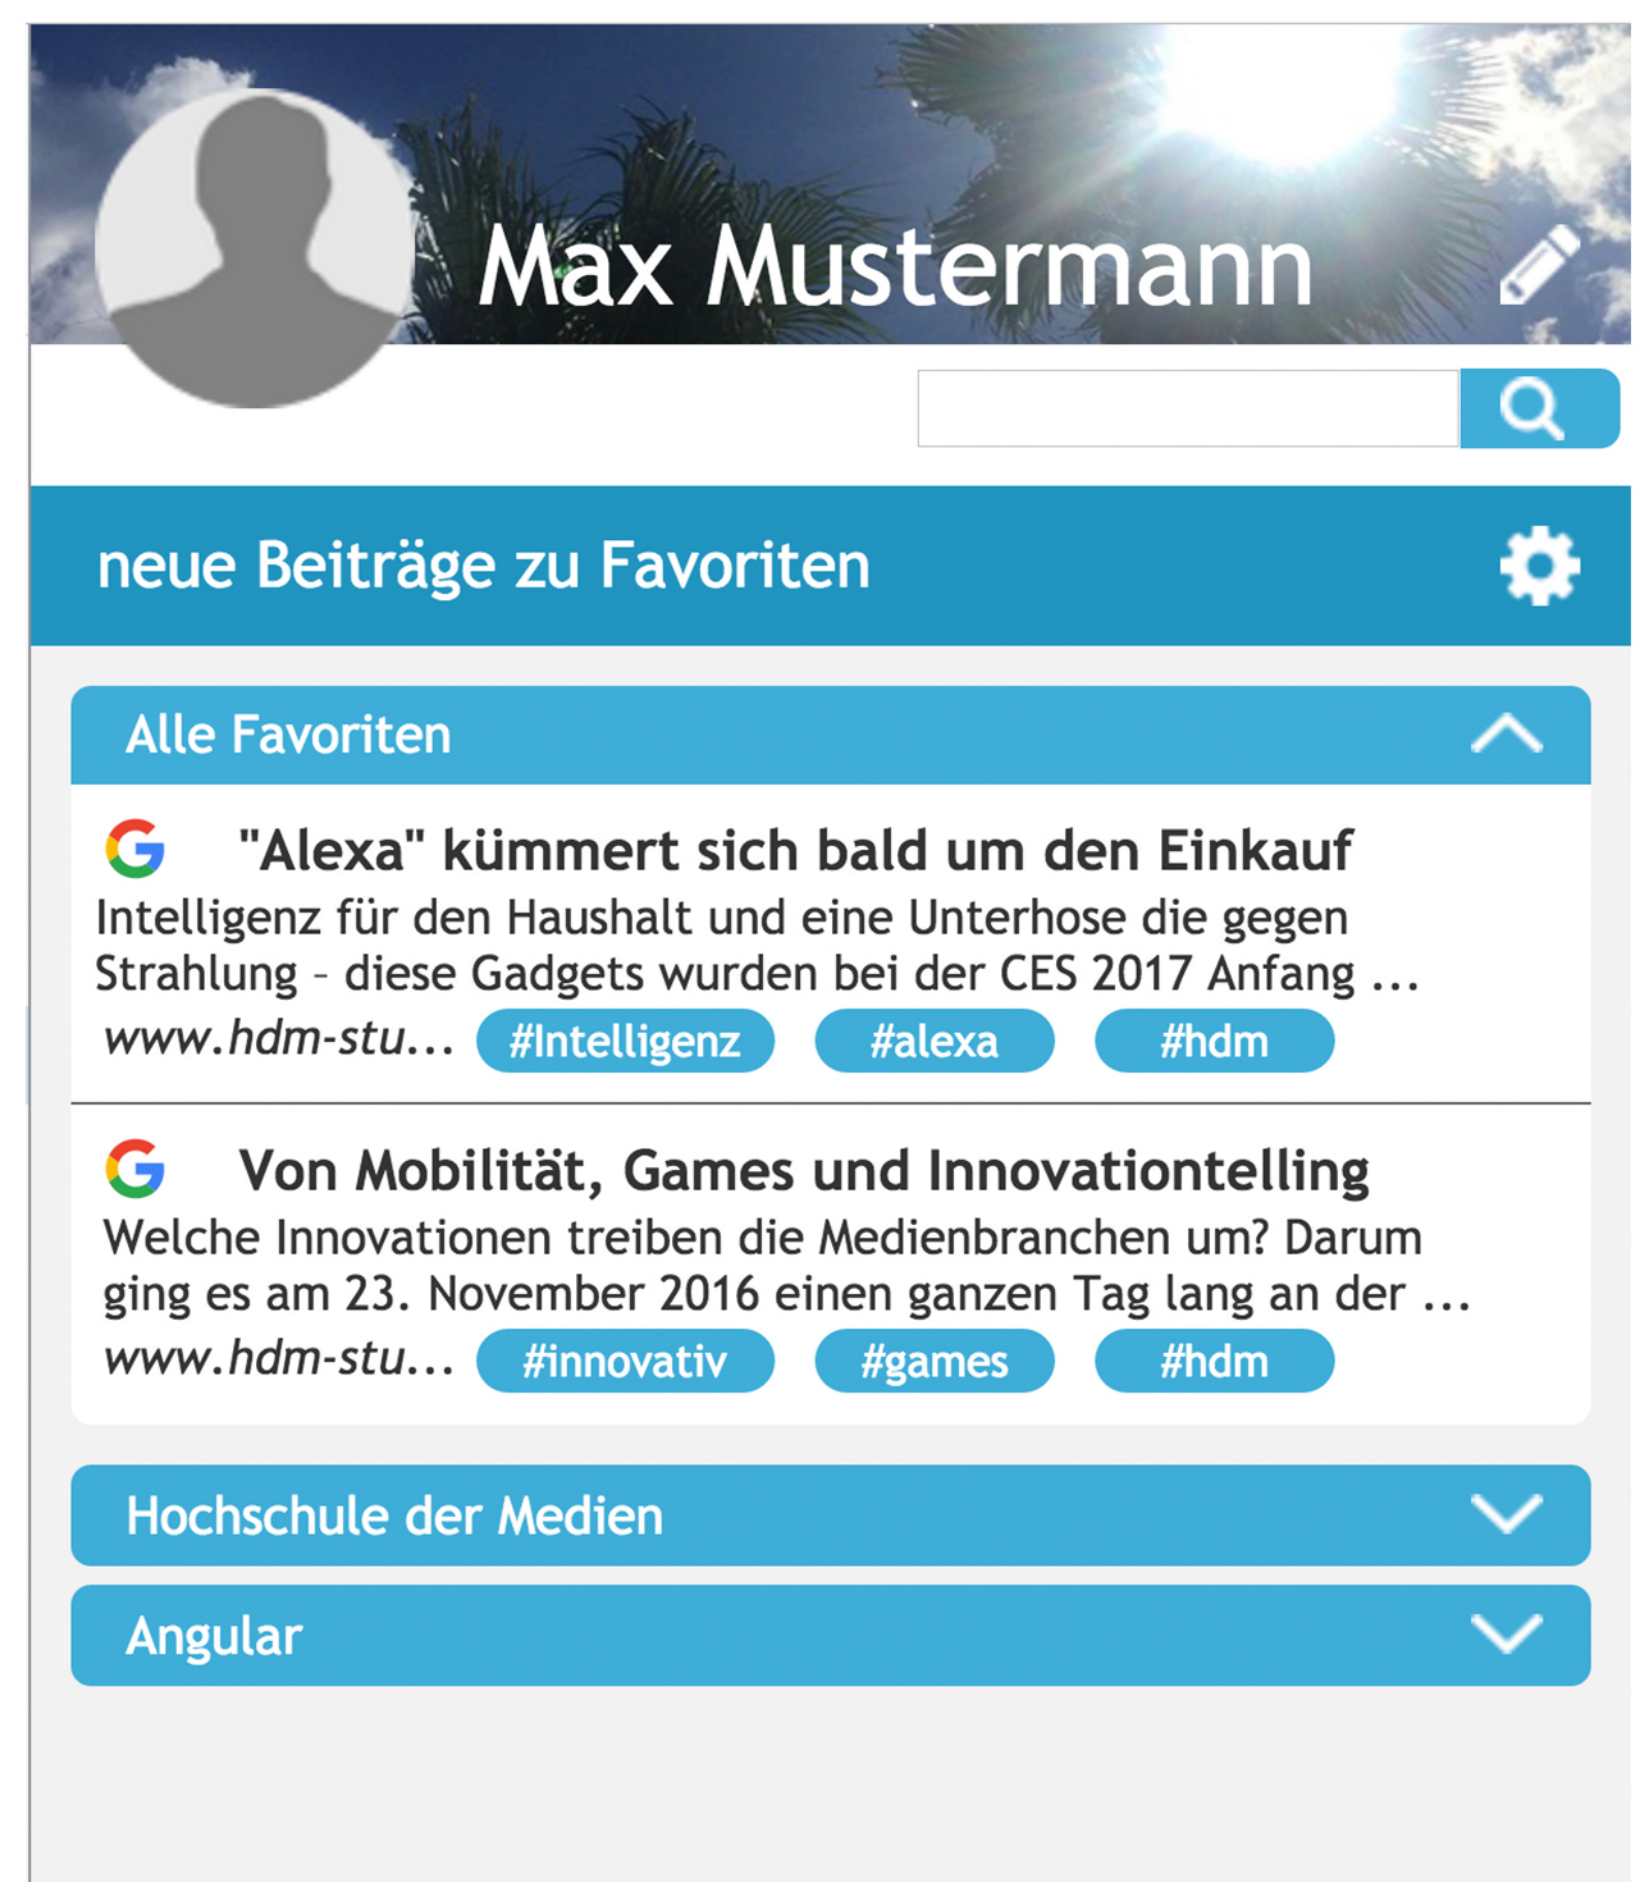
Max Mustermann

neue Beiträge zu Favoriten

Alle Favoriten

"Alexa" kümmert sich bald um den Einkauf
Intelligenz für den Haushalt und eine Unterhose die gegen Strahlung – diese Gadgets wurden bei der CES 2017 Anfang ...
www.hdm-stu... #Intelligenz #alexa #hdm

Von Mobilität, Games und Innovationtelling
Welche Innovationen treiben die Medienbranchen um? Darum ging es am 23. November 2016 einen ganzen Tag lang an der ...
www.hdm-stu... #innovativ #games #hdm

Hochschule der Medien

Angular